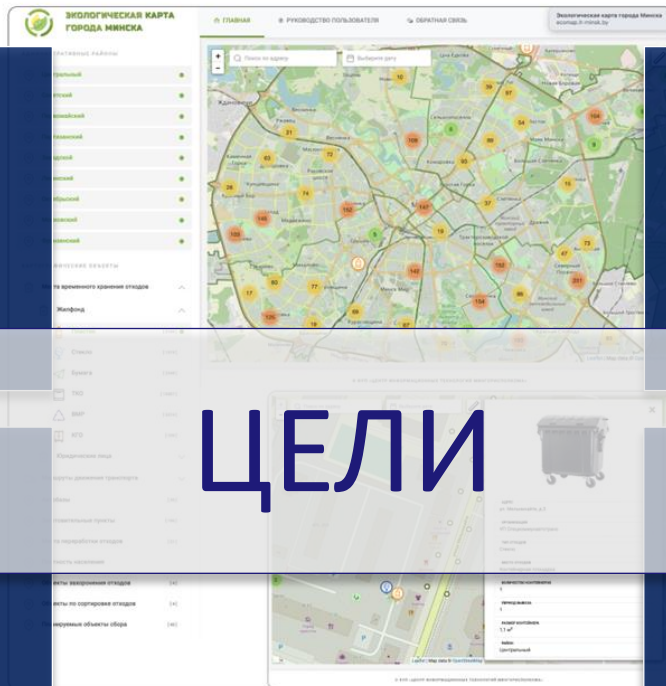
ЭКОЛОГИЧЕСКАЯ КАРТА ГОРОДА МИНСКА

ГЛАВНАЯ

РУКОВОДСТВО ПОЛЬЗОВАТЕЛЯ

ОБРАТНАЯ СВЯЗЬ

Экологическая карта города Минска

Поиск по адресу

Выберите дату

Центральный

Советский

Первомайский

Партизанский

Заводской

Ленинский

Октябрьский

Московский

Фрунзенский

Места временного хранения отходов

Жилфонд

Стекло

Бумага

ПЭТ

ВМР

КГО

Юридические лица

Маршруты движения транспорта

Объекты захоронения отходов

Объекты по сортировке отходов

ЦЕЛИ

Leaflet | Map data © OpenStreetMap